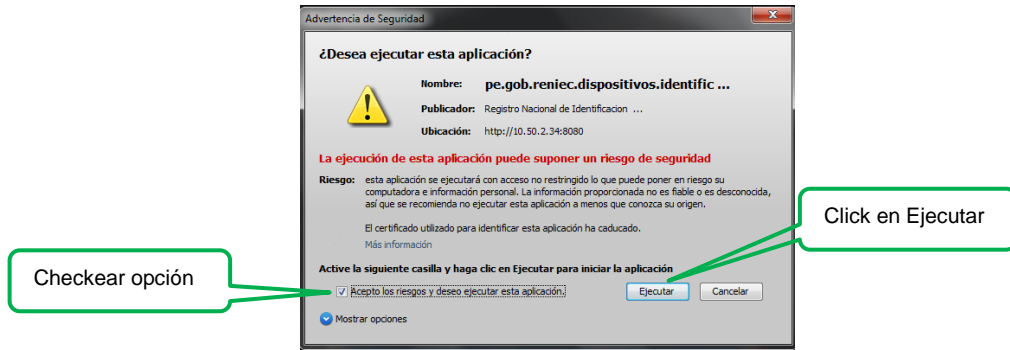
Advertencia de Seguridad

¿Desea ejecutar esta aplicación?

Nombre: pe.gob.reniec.dispositivos.identific ...

Publicador: Registro Nacional de Identificacion ...

Ubicación: http://10.50.2.34:8080

La ejecución de esta aplicación puede suponer un riesgo de seguridad

Riesgo: esta aplicación se ejecutará con acceso no restringido lo que puede poner en riesgo su computadora e información personal. La información proporcionada no es fiable o es desconocida, así que se recomienda no ejecutar esta aplicación a menos que conozca su origen.

El certificado utilizado para identificar esta aplicación ha caducado.

Más información

Click en Ejecutar

Checkear opción

Active la siguiente casilla y haga clic en Ejecutar para iniciar la aplicación

Acepto los riesgos y deseo ejecutar esta aplicación.

Ejecutar

Cancelar

Mostrar opciones